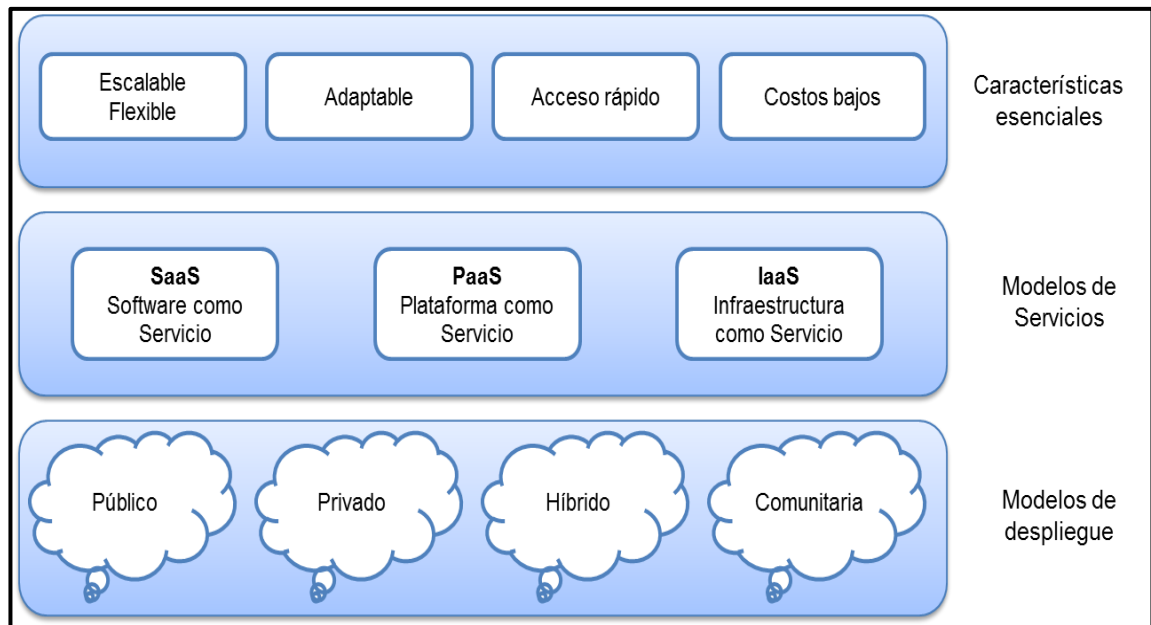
Escalable
Flexible

Adaptable

Acceso rápido

Costos bajos

Características esenciales

SaaS
Software como Servicio

PaaS
Plataforma como Servicio

IaaS
Infraestructura como Servicio

Modelos de Servicios

Público

Privado

Híbrido

Comunitaria

Modelos de despliegue